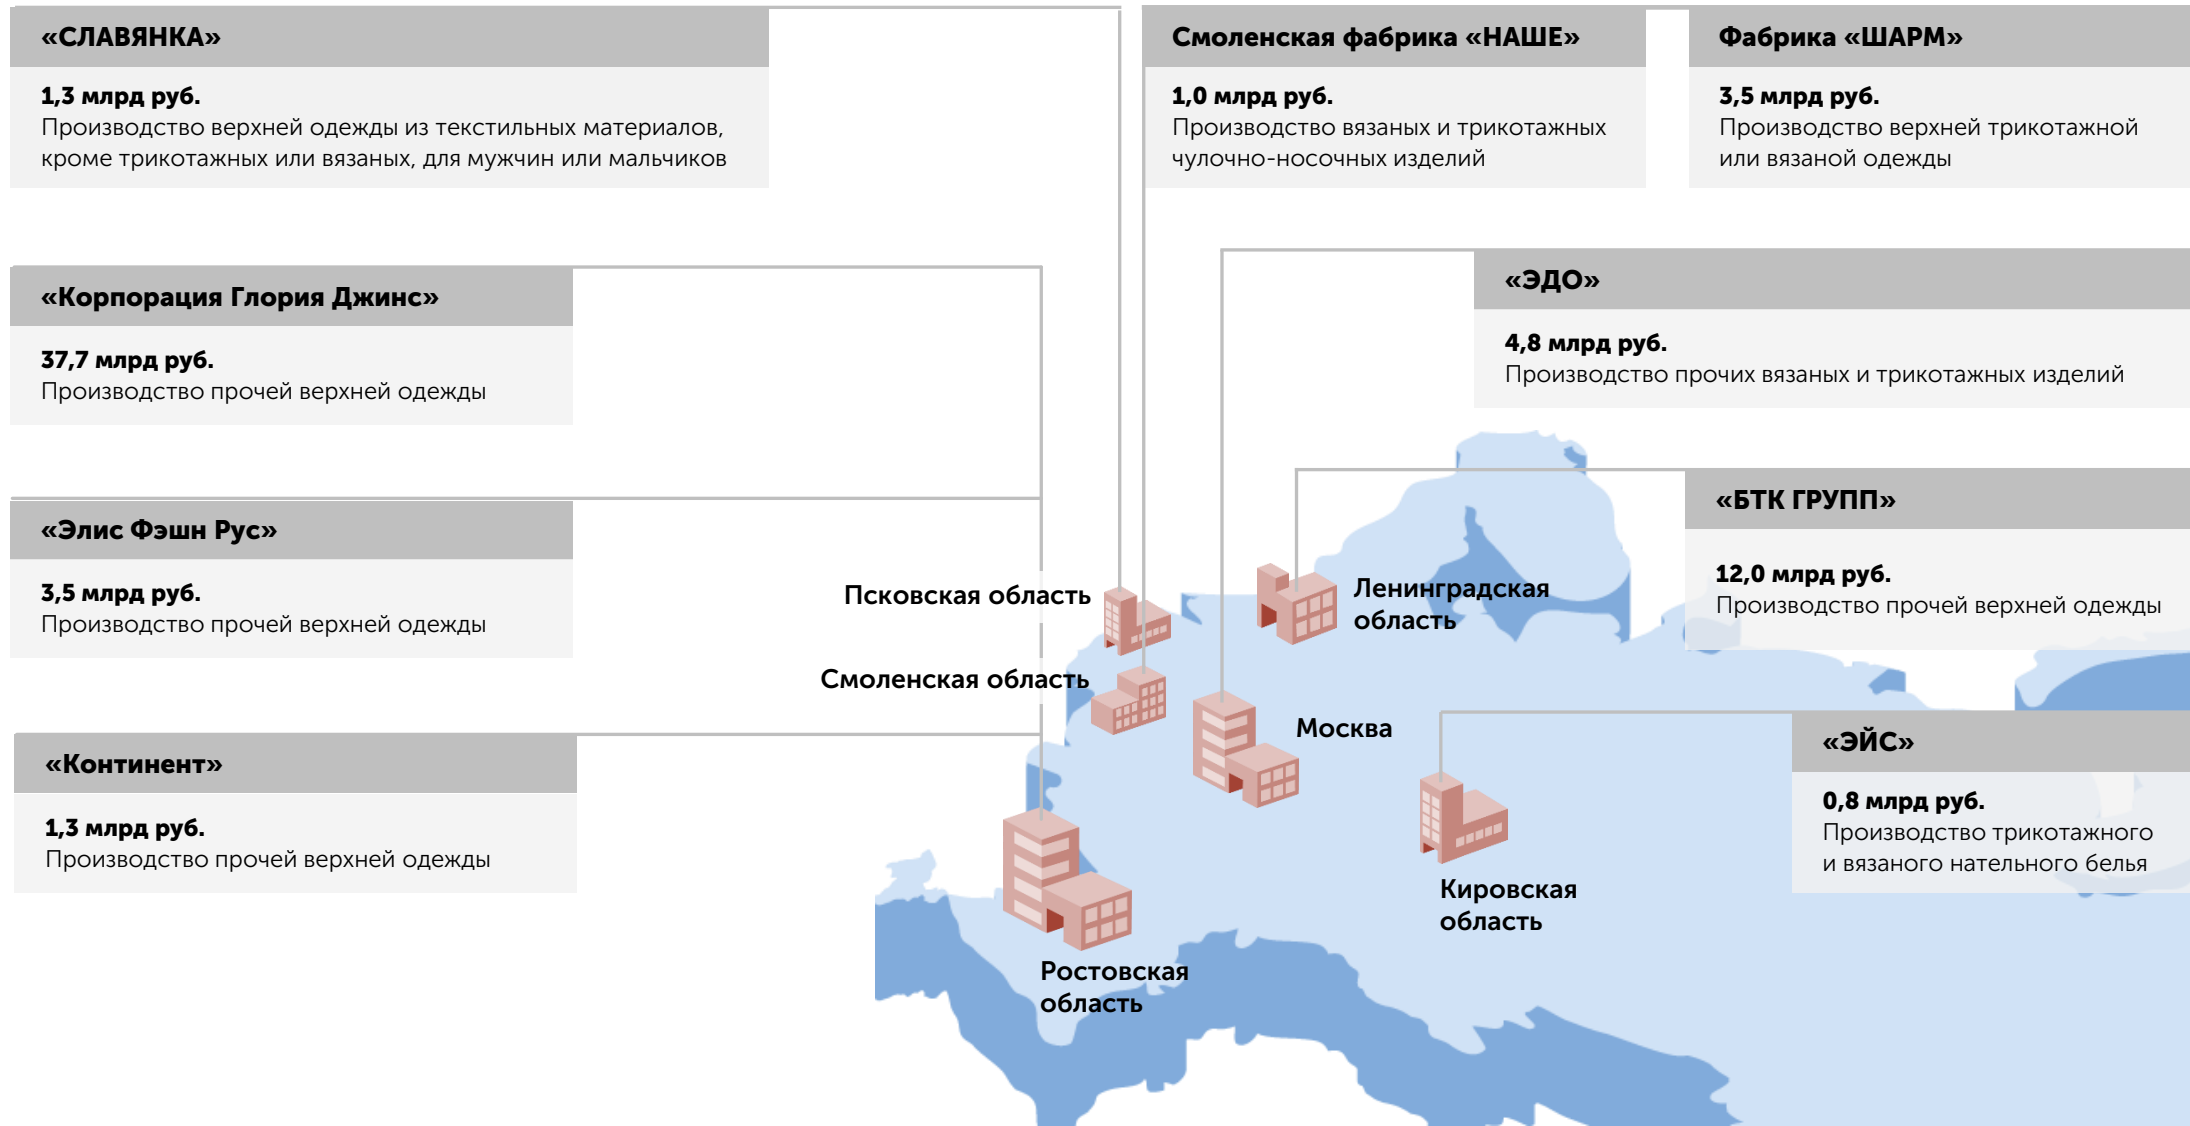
«СЛАВЯНКА»

1,3 млрд руб.
Производство верхней одежды из текстильных материалов, кроме трикотажных или вязаных, для мужчин или мальчиков

Смоленская фабрика «НАШЕ»

1,0 млрд руб.
Производство вязаных и трикотажных чулочно-носочных изделий

Фабрика «ШАРМ»

3,5 млрд руб.
Производство верхней трикотажной или вязаной одежды

«Корпорация Глория Джинс»

37,7 млрд руб.
Производство прочей верхней одежды

«ЭДО»

4,8 млрд руб.
Производство прочих вязаных и трикотажных изделий

«БТК ГРУПП»

12,0 млрд руб.
Производство прочей верхней одежды

«Элис Фэшн Рус»

3,5 млрд руб.
Производство прочей верхней одежды

Псковская область

Ленинградская область

Смоленская область

Москва

«ЭЙС»

0,8 млрд руб.
Производство трикотажного и вязаного нательного белья

«Континент»

1,3 млрд руб.
Производство прочей верхней одежды

Кировская область

Ростовская область